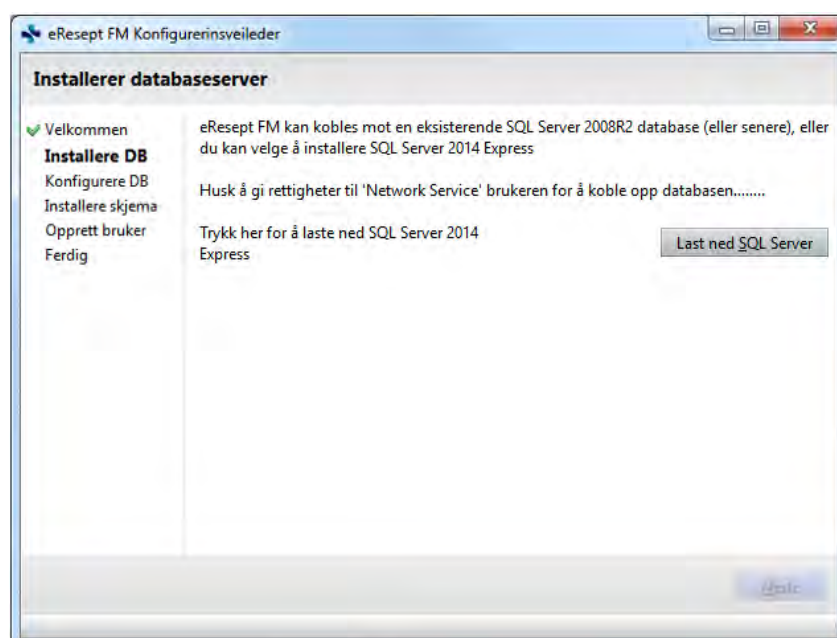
eResept FM Konfigurerinsveileder

Installerer databaseserver

Velkommen
Installere DB
Konfigurere DB
Installere skjema
Opprett bruker
Ferdig

eResept FM kan kobles mot en eksisterende SQL Server 2008R2 database (eller senere), eller du kan velge å installere SQL Server 2014 Express

Husk å gi rettigheter til 'Network Service' brukeren for å koble opp databasen........

Trykk her for å laste ned SQL Server 2014 Express

Last ned SQL Server

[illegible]